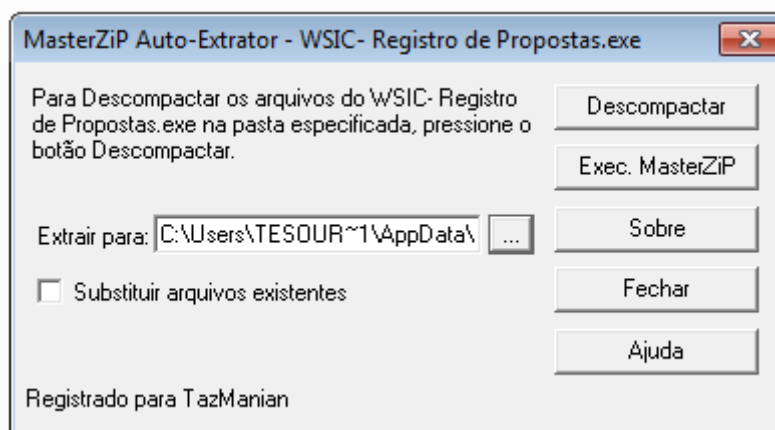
MasterZiP Auto-Extrator - WSIC- Registro de Propostas.exe

Para Descompactar os arquivos do WSIC- Registro de Propostas.exe na pasta especificada, pressione o botão Descompactar.

Descompactar

Exec. MasterZiP

Extrair para: C:\Users\TESOUR~1\AppData\

...

Sobre

Substituir arquivos existentes

Fechar

Ajuda

Registrado para TazManian